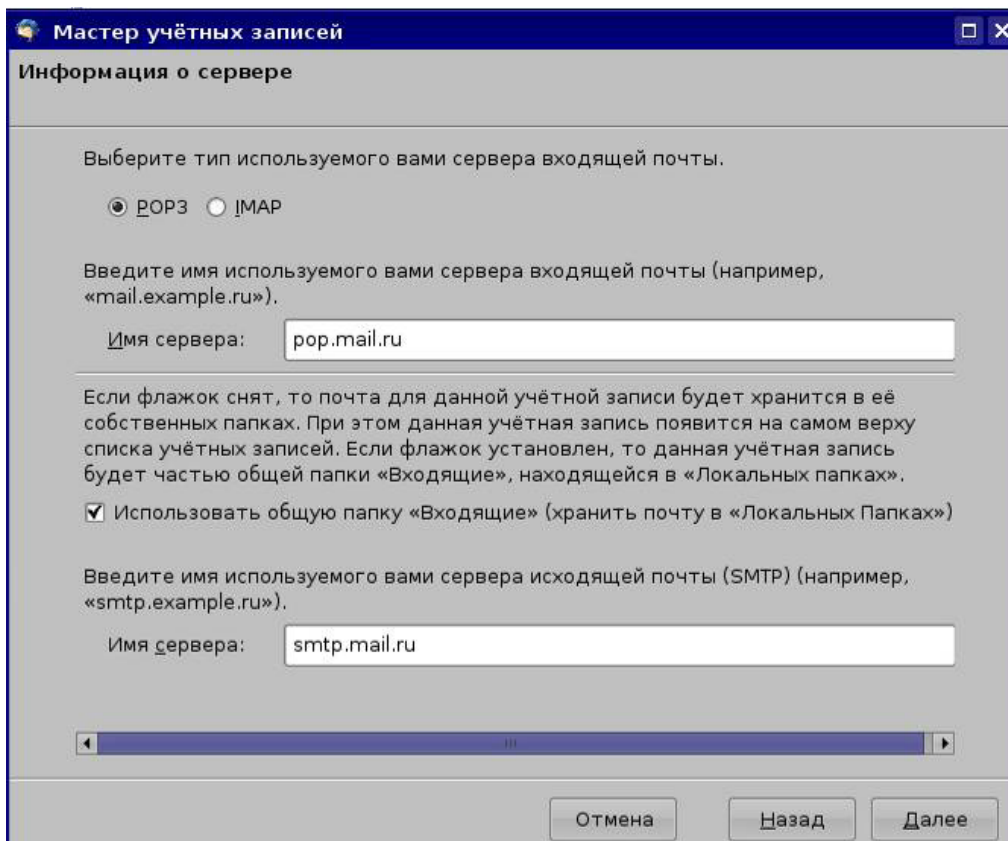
Мастер учётных записей

Информация о сервере

Выберите тип используемого вами сервера входящей почты.

POP3 IMAP

Введите имя используемого вами сервера входящей почты (например, «mail.example.ru»).

Имя сервера: pop.mail.ru

Если флажок снят, то почта для данной учётной записи будет хранится в её собственных папках. При этом данная учётная запись появится на самом верху списка учётных записей. Если флажок установлен, то данная учётная запись будет частью общей папки «Входящие», находящейся в «Локальных папках».

Использовать общую папку «Входящие» (хранить почту в «Локальных Папках»)

Введите имя используемого вами сервера исходящей почты (SMTP) (например, «smtp.example.ru»).

Имя сервера: smtp.mail.ru

Отмена Назад Далее